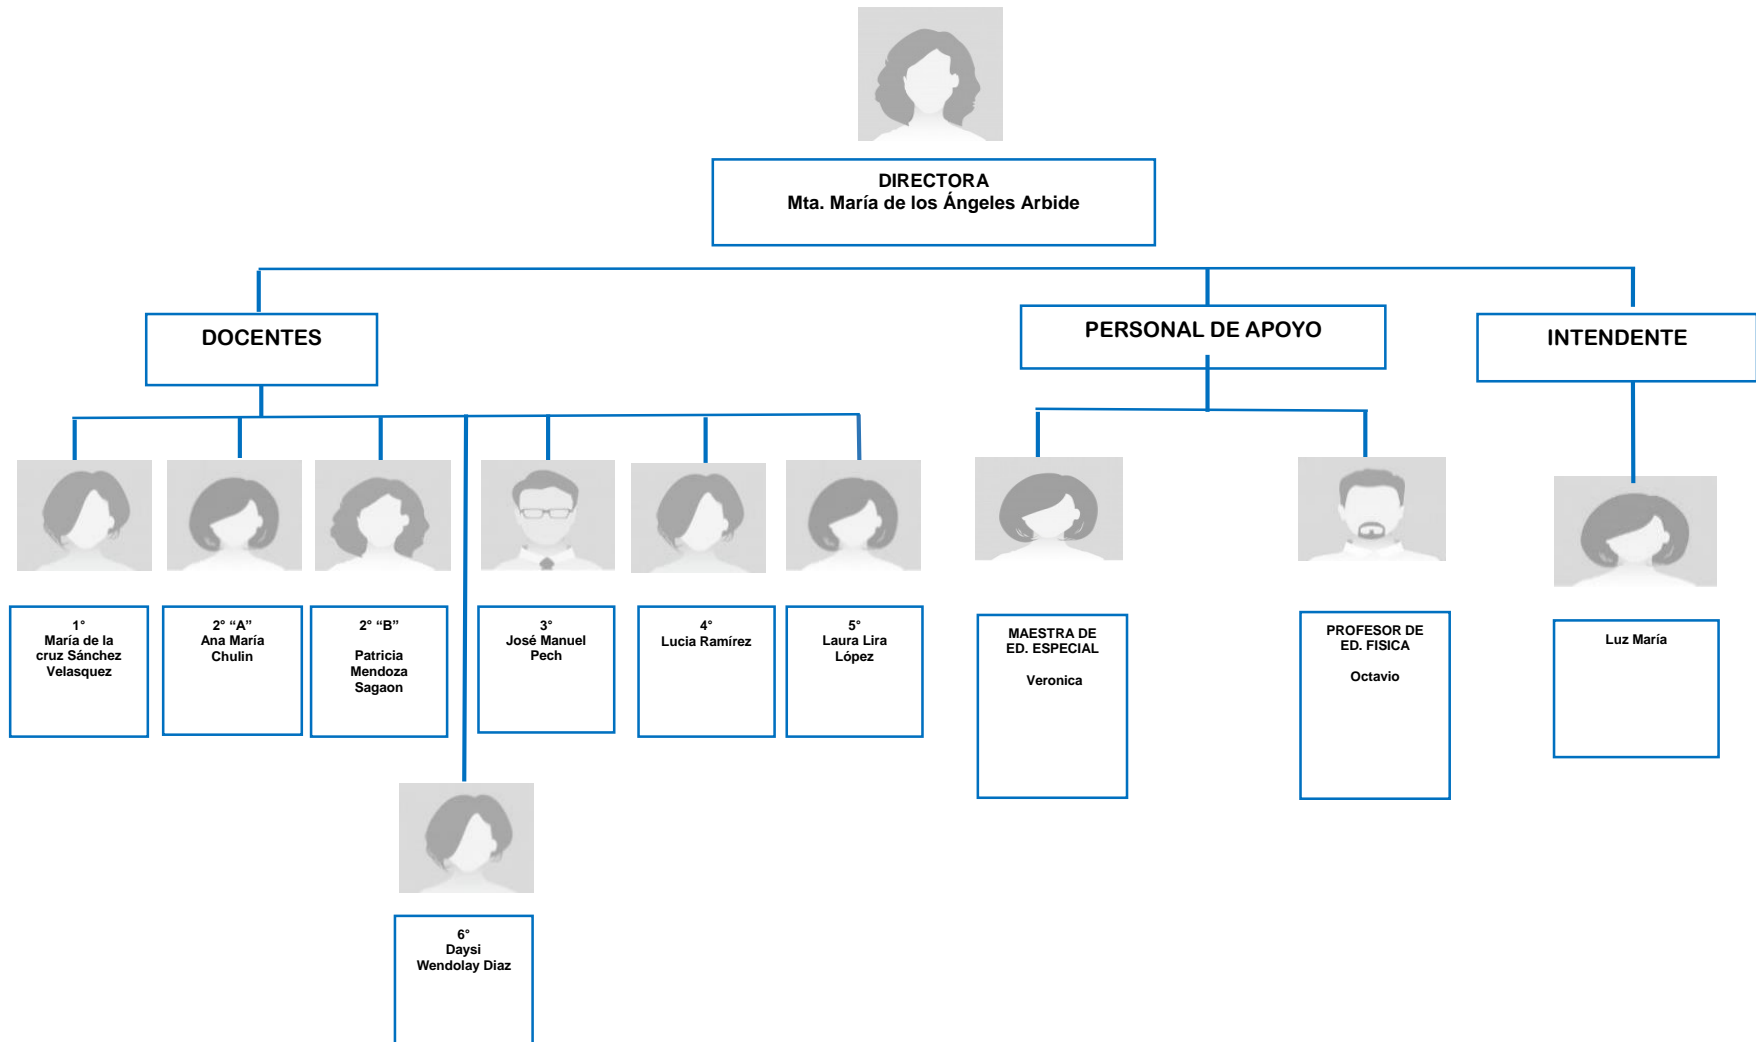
DIRECTORA
Mta. María de los Ángeles Arbide

DOCENTES

PERSONAL DE APOYO

INTENDENTE

1°
María de la cruz Sánchez Velasquez

2° "A"
Ana María Chulin

2° "B"
Patricia Mendoza Sagaon

3°
José Manuel Pech

4°
Lucia Ramírez

5°
Laura Lira López

6°
Daysi Wendolay Diaz

MAESTRA DE ED. ESPECIAL

Veronica

PROFESOR DE ED. FISICA

Octavio

Luz María